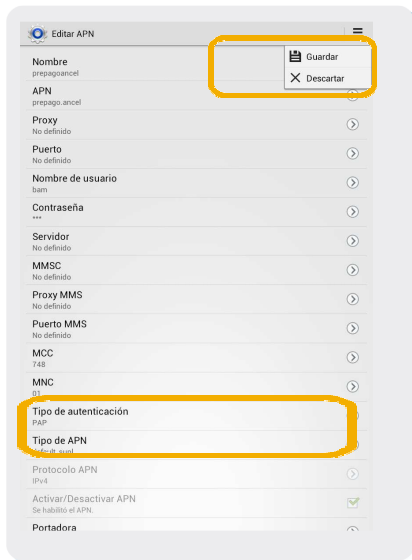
Editar APN

Guardar

Descartar

Nombre
prepagoancel

APN
prepago.ancel

Proxy
No definido

Puerto
No definido

Nombre de usuario
bam

Contraseña
***

Servidor
No definido

MMSC
No definido

Proxy MMS
No definido

Puerto MMS
No definido

MCC
748

MNC
01

Tipo de autenticación
PAP

Tipo de APN
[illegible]

Protocolo APN
IPv4

Activar/Desactivar APN
Se habilitó el APN.

Portadora